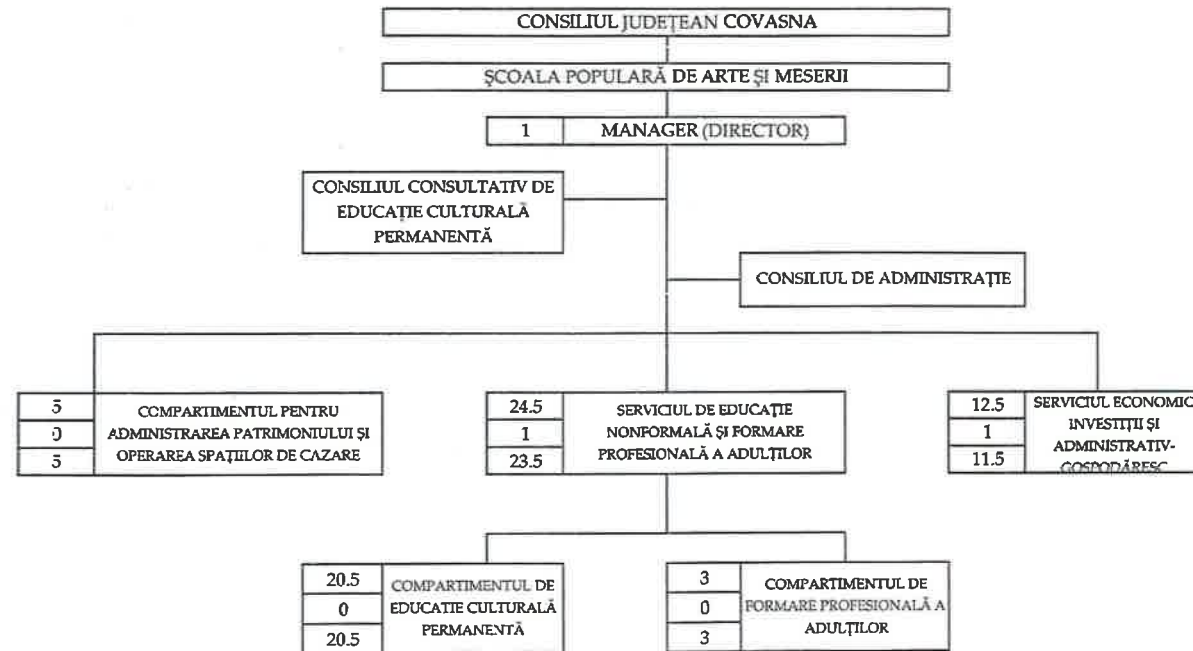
CONSILIUL JUDEȚEAN COVASNA

ȘCOALA POPULARĂ DE ARTE ȘI MESERII

1 MANAGER (DIRECTOR)

CONSILIUL CONSULTATIV DE EDUCAȚIE CULTURALĂ PERMANENTĂ

CONSILIUL DE ADMINISTRAȚIE

| 5 | COMPARTIMENTUL PENTRU ADMINISTRAREA PATRIMONIULUI ȘI OPERAREA SPAȚIILOR DE CAZARE |
|---|---|
| 0 | |
| 5 | |

| 24.5 | SERVICIUL DE EDUCAȚIE NONFORMALĂ ȘI FORMARE PROFESIONALĂ A ADULȚILOR |
|---|---|
| 1 | |
| 23.5 | |

| 12.5 | SERVICIUL ECONOMIC INVESTIȚII ȘI ADMINISTRATIV-GOSPODĂRESC |
|---|---|
| 1 | |
| 11.5 | |

| 20.5 | COMPARTIMENTUL DE EDUCAȚIE CULTURALĂ PERMANENTĂ |
|---|---|
| 0 | |
| 20.5 | |

| 3 | COMPARTIMENTUL DE FORMARE PROFESIONALĂ A ADULȚILOR |
|---|---|
| 0 | |
| 3 | |